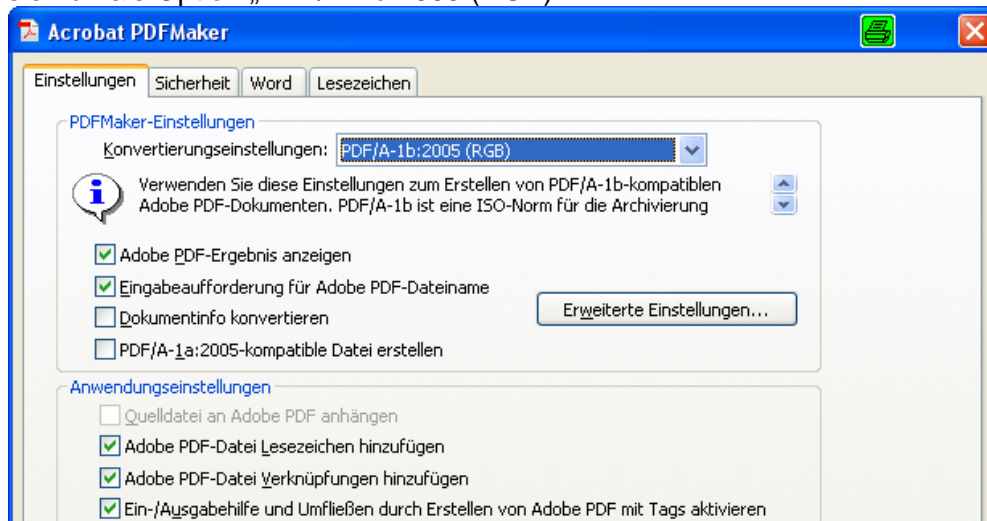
Acrobat PDFMaker

Einstellungen | Sicherheit | Word | Lesezeichen

PDFMaker-Einstellungen

Konvertierungseinstellungen: PDF/A-1b:2005 (RGB)

Verwenden Sie diese Einstellungen zum Erstellen von PDF/A-1b-kompatiblen Adobe PDF-Dokumenten. PDF/A-1b ist eine ISO-Norm für die Archivierung

Adobe PDF-Ergebnis anzeigen

Eingabeaufforderung für Adobe PDF-Dateiname

Dokumentinfo konvertieren

PDF/A-1a:2005-kompatible Datei erstellen

Erweiterte Einstellungen...

Anwendungseinstellungen

Quelldatei an Adobe PDF anhängen

Adobe PDF-Datei Lesezeichen hinzufügen

Adobe PDF-Datei Verknüpfungen hinzufügen

Ein-/Ausgabehilfe und Umfließen durch Erstellen von Adobe PDF mit Tags aktivieren